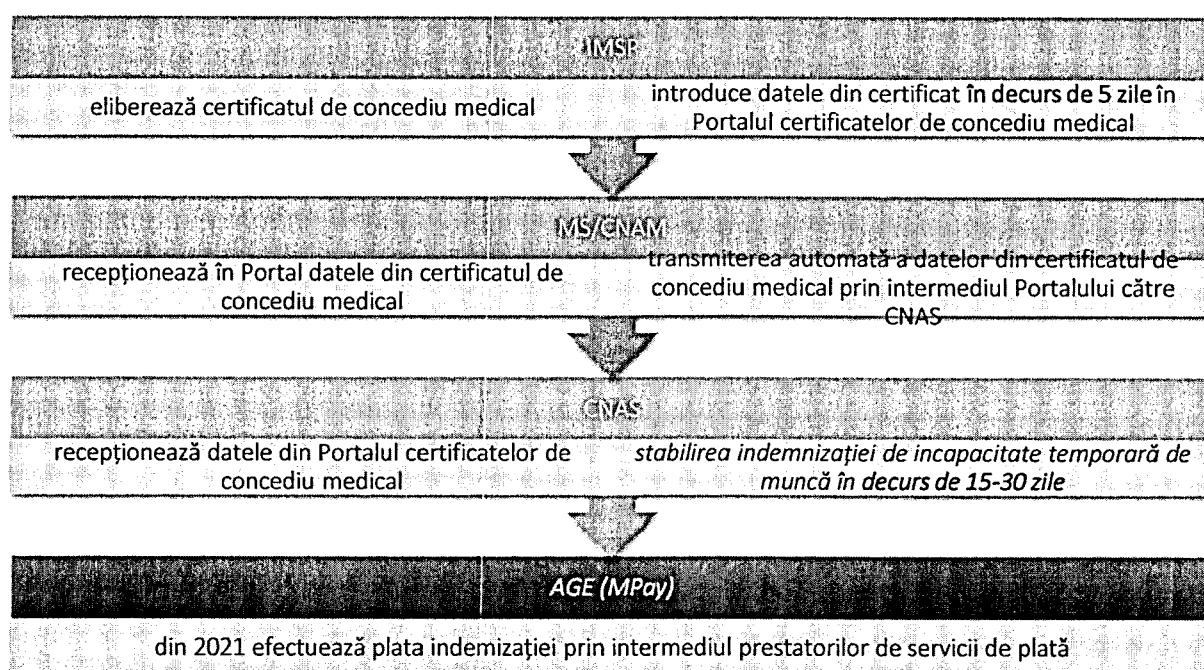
IMSP

eliberează certificatul de concediu medical

introduce datele din certificat în decurs de 5 zile în Portalul certificatelor de concediu medical

MS/CNAM

recepționează în Portal datele din certificatul de concediu medical

transmiterea automată a datelor din certificatul de concediu medical prin intermediul Portalului către CNAS

CNAS

recepționează datele din Portalul certificatelor de concediu medical

stabilirea indemnizației de incapacitate temporară de muncă în decurs de 15-30 zile

AGE (MPay)

din 2021 efectuează plata indemizației prin intermediul prestatorilor de servicii de plată